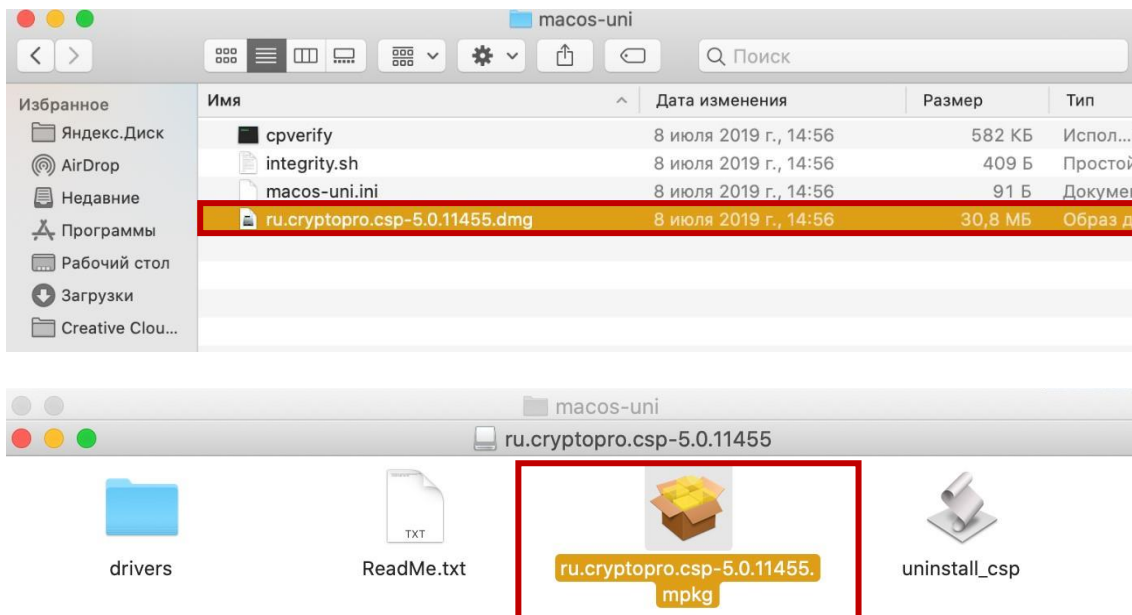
macos-uni

Поиск

Избранное
Яндекс.Диск
AirDrop
Недавние
Программы
Рабочий стол
Загрузки
Creative Clou...

| Имя | Дата изменения | Размер | Тип |
|---|---|---|---|
| cpverify | 8 июля 2019 г., 14:56 | 582 КБ | Испол... |
| integrity.sh | 8 июля 2019 г., 14:56 | 409 Б | Простой |
| macos-uni.ini | 8 июля 2019 г., 14:56 | 91 Б | Докуме |
| ru.cryptopro.csp-5.0.11455.dmg | 8 июля 2019 г., 14:56 | 30,8 МБ | Образ д |

macos-uni
ru.cryptopro.csp-5.0.11455

drivers
TXT
ReadMe.txt
ru.cryptopro.csp-5.0.11455.mpkg
uninstall_csp